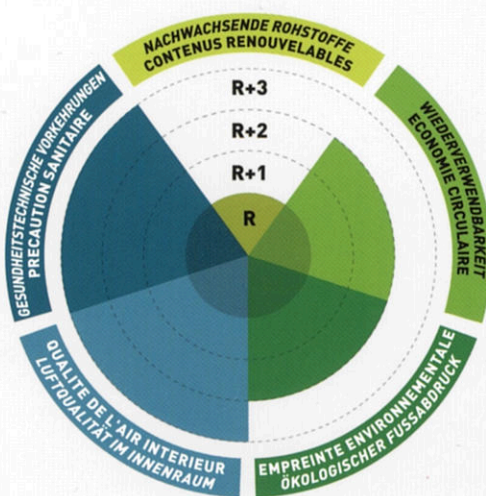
NACHWACHSENDE ROHSTOFFE
CONTENUS RENOUVELABLES

WIEDERVERWENDBARKEIT
ECONOMIE CIRCULAIRE

EMPREINTE ENVIRONNEMENTALE
ÖKOLOGISCHER FUSSABDRUCK

QUALITE DE L'AIR INTERIEUR
LUFTQUALITÄT IM INNENRAUM

GESUNDHEITSTECHNISCHE VORKEHRUNGEN
PRECAUTION SANITAIRE

R+3
R+2
R+1
R